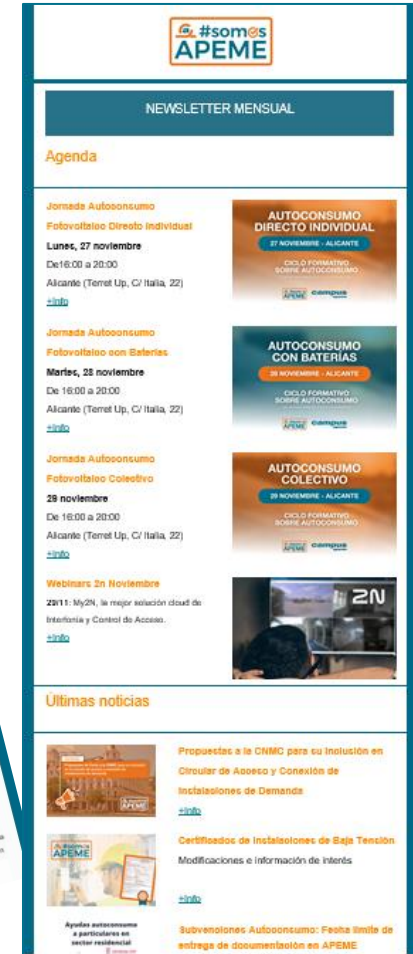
#somos APEME

NEWSLETTER MENSUAL

Agenda

Jornada Autoconsumo Fotovoltaico Directo Individual
Lunes, 27 noviembre
De16:00 a 20:00
Alicante (Terret Up, C/ Italia, 22)
+info

AUTOCONSUMO DIRECTO INDIVIDUAL
27 NOVIEMBRE - ALICANTE
CICLO FORMATIVO SOBRE AUTOCONSUMO
APEME campus

Jornada Autoconsumo Fotovoltaico con Baterías
Martes, 28 noviembre
De 16:00 a 20:00
Alicante (Terret Up, C/ Italia, 22)
+info

AUTOCONSUMO CON BATERÍAS
28 NOVIEMBRE - ALICANTE
CICLO FORMATIVO SOBRE AUTOCONSUMO
APEME campus

Jornada Autoconsumo Fotovoltaico Colectivo
29 noviembre
De 16:00 a 20:00
Alicante (Terret Up, C/ Italia, 22)
+info

AUTOCONSUMO COLECTIVO
29 NOVIEMBRE - ALICANTE
CICLO FORMATIVO SOBRE AUTOCONSUMO
APEME campus

Webinars 2n Noviembre
29/11: My2N, la mejor solución cloud de Interfonía y Control de Acceso.
+info

2N

Últimas noticias

Propuestas a la CNMC para su inclusión en Circular de Acceso y Conexión de Instalaciones de Demanda
+info

APEME

Certificados de Instalaciones de Baja Tensión
Modificaciones e información de interés
+info

APEME

Ayudas autoconsumo a particulares en sector residencial

Subvenciones Autoconsumo: Fecha límite de entrega de documentación en APEME